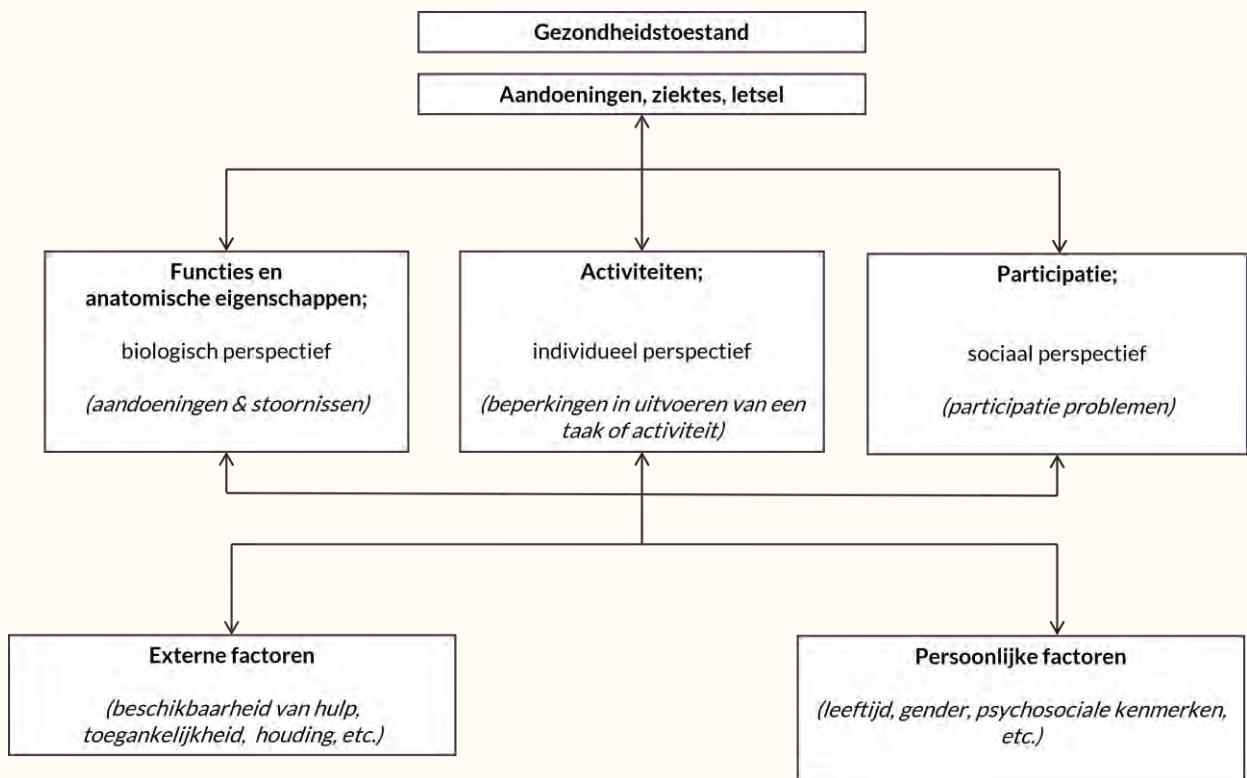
Gezondheidstoestand

Aandoeningen, ziektes, letsel

Functies en anatomische eigenschappen;

biologisch perspectief

(aandoeningen & stoornissen)

Activiteiten;

individueel perspectief

(beperkingen in uitvoeren van een taak of activiteit)

Participatie;

sociaal perspectief

(participatie problemen)

Externe factoren

(beschikbaarheid van hulp, toegankelijkheid, houding, etc.)

Persoonlijke factoren

(leeftijd, gender, psychosociale kenmerken, etc.)